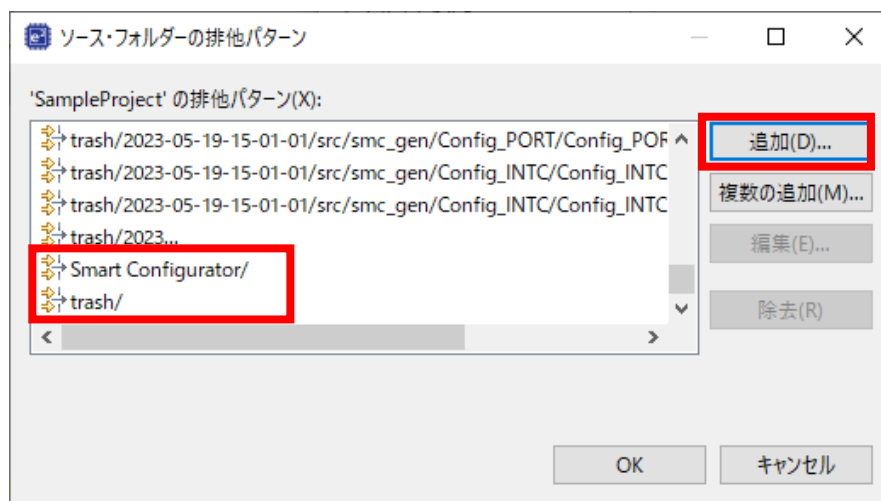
ソース・フォルダーの排他パターン

'SampleProject' の排他パターン(X):

trash/2023-05-19-15-01-01/src/smc_gen/Config_PORT/Config_POR
trash/2023-05-19-15-01-01/src/smc_gen/Config_INTC/Config_INTC
trash/2023-05-19-15-01-01/src/smc_gen/Config_INTC/Config_INTC
trash/2023...
Smart Configurator/
trash/

追加(D)...
複数の追加(M)...
編集(E)...
除去(R)

OK
キャンセル